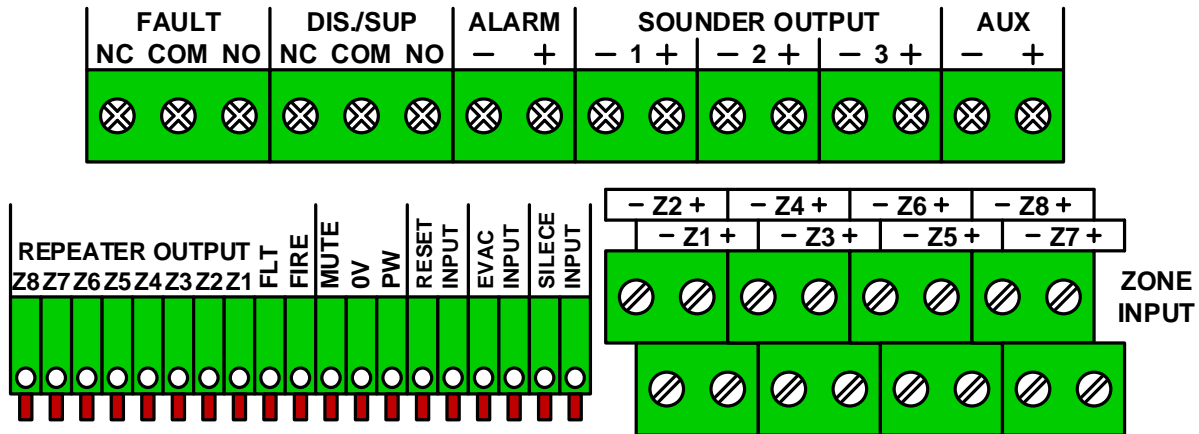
FAULT
NC COM NO
DIS./SUP
NC COM NO
ALARM
− +
SOUNDER OUTPUT
− 1 + − 2 + − 3 +
AUX
− +

REPEATER OUTPUT
Z8 Z7 Z6 Z5 Z4 Z3 Z2 Z1
FLT
FIRE
MUTE
0V
PW
RESET INPUT
EVAC INPUT
SILECE INPUT

− Z2 + − Z4 + − Z6 + − Z8 +
− Z1 + − Z3 + − Z5 + − Z7 +
ZONE INPUT